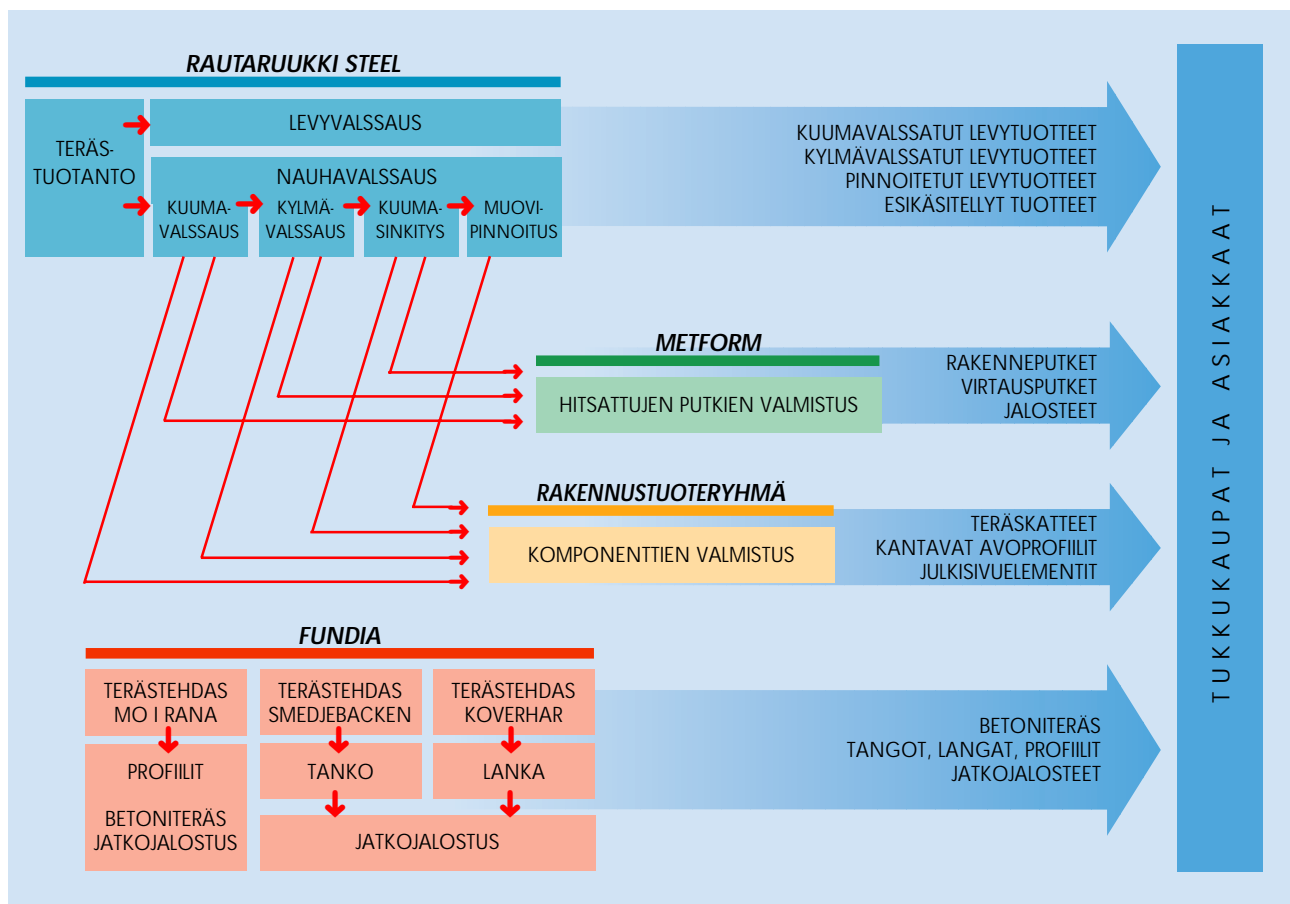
RAUTARUUKKI STEEL

TERÄSTUOTANTO

LEVYVALSSAUS

NAUHAVALSSAUS

KUUMAVALSSAUS

KYLMÄVALSSAUS

KUUMASINKITYS

MUOVIPINNOITUS

KUUMAVALSSATUT LEVYTUOTTEET
KYLMÄVALSSATUT LEVYTUOTTEET
PINNOITETUT LEVYTUOTTEET
ESIKÄSITELLYT TUOTTEET

TUKKUKAUPAT JA ASIAKKAAT

METFORM

HITSATTUJEN PUTKIEN VALMISTUS

RAKENNEPUTKET
VIRTAUSPUTKET
JALOSTEET

RAKENNUSTUOTERYHMÄ

KOMPONENTTIEN VALMISTUS

TERÄSKATTEET
KANTAVAT AVOPROFIILIT
JULKISIVUELEMENTIT

FUNDIA

TERÄSTEHDAS MO I RANA

TERÄSTEHDAS SMEDJEBACKEN

TERÄSTEHDAS KOVERHAR

PROFIILIT

BETONITERÄS JATKOJALOSTUS

TANKO

LANKA

JATKOJALOSTUS

BETONITERÄS
TANGOT, LANGAT, PROFIILIT
JATKOJALOSTEET